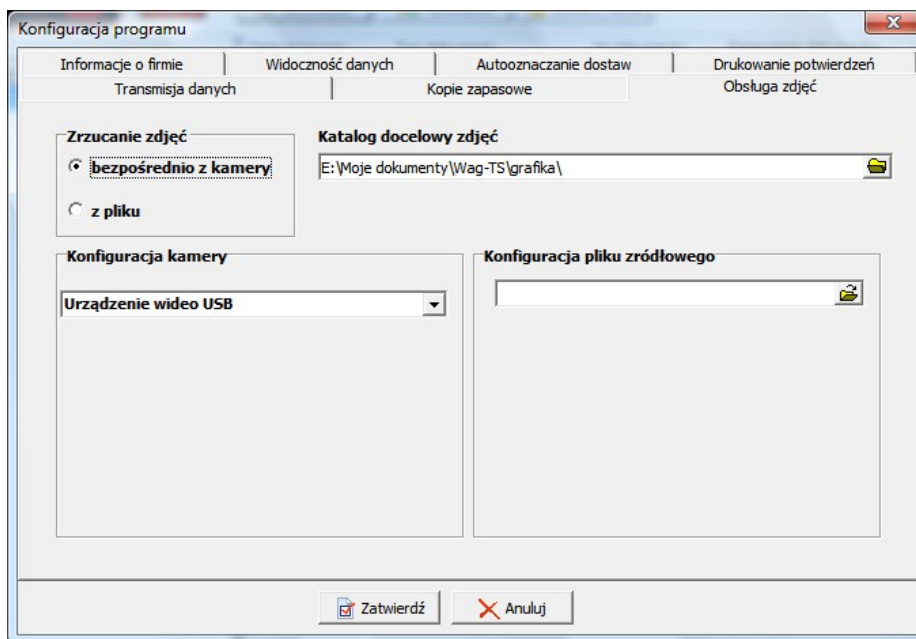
Konfiguracja programu

Informacje o firmie
Widoczność danych
Autooznaczanie dostaw
Drukowanie potwierdzeń
Transmisja danych
Kopie zapasowe
Obsługa zdjęć

Zrzucanie zdjęć
bezpośrednio z kamery
z pliku

Katalog docelowy zdjęć
E:\Moje dokumenty\Wag-TS\grafika\

Konfiguracja kamery
Urządzenie wideo USB

Konfiguracja pliku zródłowego

Zatwierdź
Anuluj